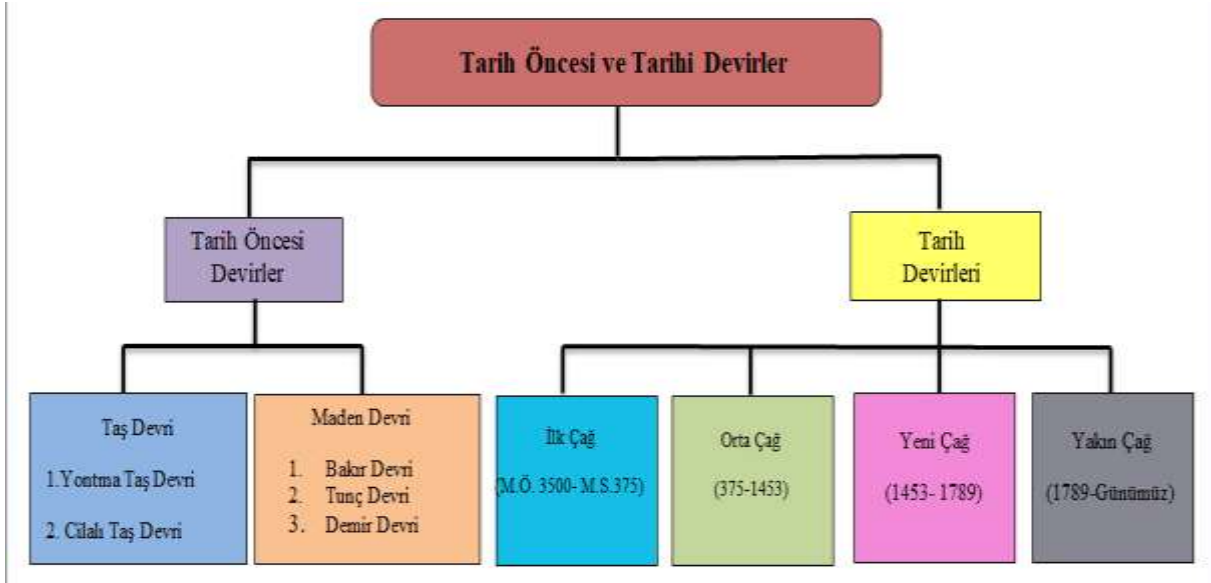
Tarih Öncesi ve Tarihi Devirler

Tarih Öncesi Devirler

Tarih Devirleri

Taş Devri
1.Yontma Taş Devri
2. Cilalı Taş Devri

Maden Devri
1. Bakır Devri
2. Tunç Devri
3. Demir Devri

İlk Çağ
(M.Ö. 3500- M.S.375)

Orta Çağ
(375-1453)

Yeni Çağ
(1453- 1789)

Yakın Çağ
(1789-Günümüz)